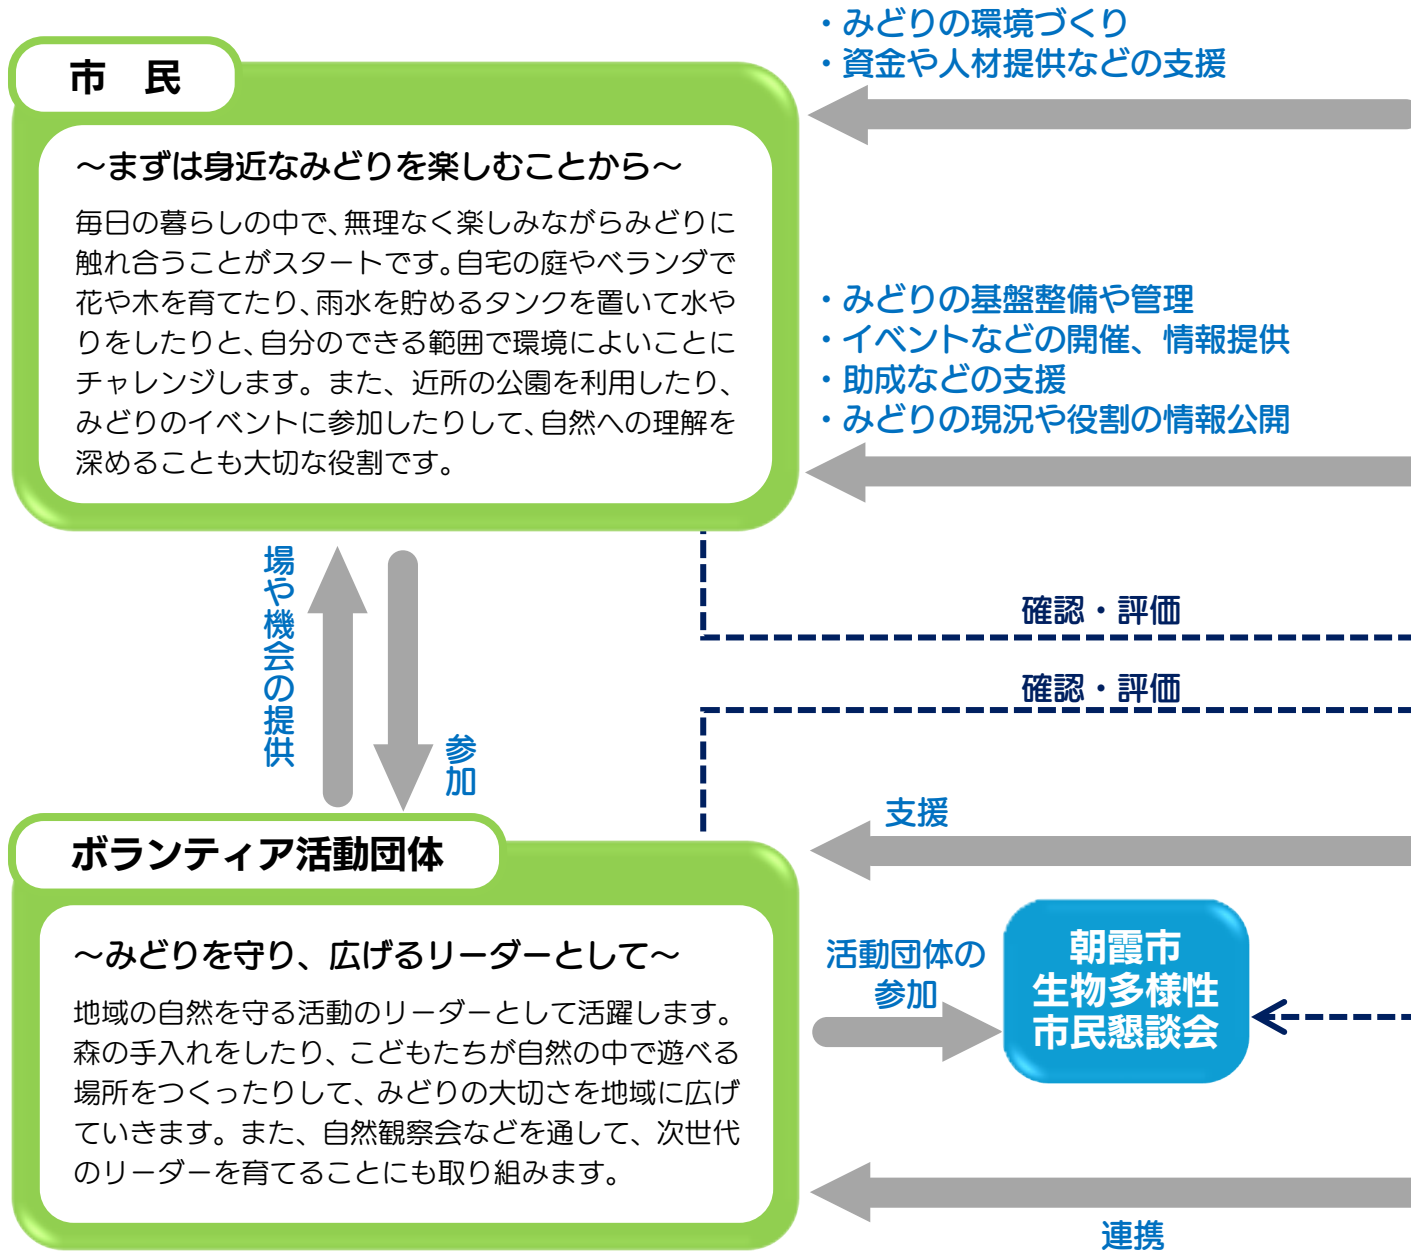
市　民

～まずは身近なみどりを楽しむことから～

毎日の暮らしの中で、無理なく楽しみながらみどりに触れ合うことがスタートです。自宅の庭やベランダで花や木を育てたり、雨水を貯めるタンクを置いて水やりをしたりと、自分のできる範囲で環境によいことにチャレンジします。また、近所の公園を利用したり、みどりのイベントに参加したりして、自然への理解を深めることも大切な役割です。

・みどりの環境づくり
・資金や人材提供などの支援

・みどりの基盤整備や管理
・イベントなどの開催、情報提供
・助成などの支援
・みどりの現況や役割の情報公開

場や機会の提供

参加

確認・評価

確認・評価

支援

ボランティア活動団体

～みどりを守り、広げるリーダーとして～

地域の自然を守る活動のリーダーとして活躍します。森の手入れをしたり、こどもたちが自然の中で遊べる場所をつくったりして、みどりの大切さを地域に広げていきます。また、自然観察会などを通して、次世代のリーダーを育てることにも取り組みます。

活動団体の参加

朝霞市
生物多様性
市民懇談会

連携